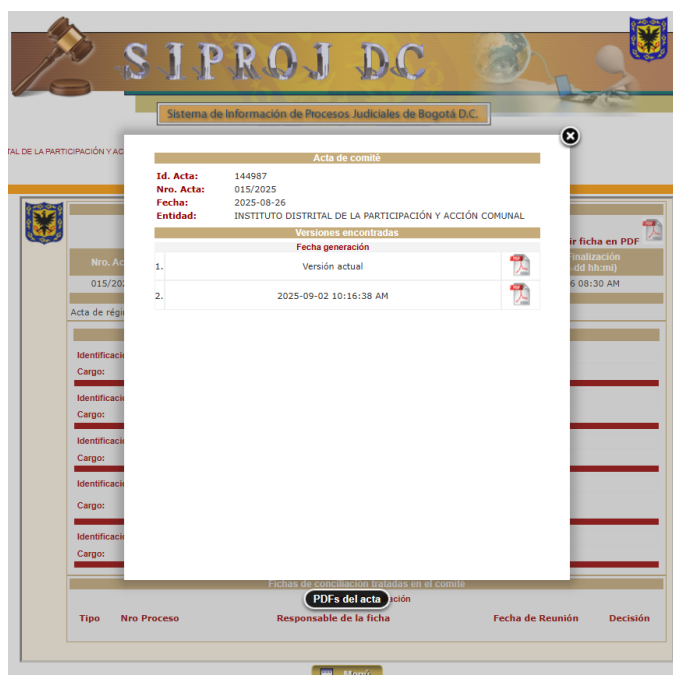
SIPROJ DC

Sistema de Información de Procesos Judiciales de Bogotá D.C.

TAL DE LA PARTICIPACIÓN Y AC

Acta de comité

| | |
|---|---|
| Id. Acta: | 144987 |
| Nro. Acta: | 015/2025 |
| Fecha: | 2025-08-26 |
| Entidad: | INSTITUTO DISTRITAL DE LA PARTICIPACIÓN Y ACCIÓN COMUNAL |

Versiones encontradas

| | Fecha generación | |
|---|---|---|
| 1. | Versión actual | |
| 2. | 2025-09-02 10:16:38 AM | |

ir ficha en PDF

Nro. Ac

015/202

Finalización
-dd hh:mi)

6 08:30 AM

Acta de régi

Identificacio
Cargo:

Identificacio
Cargo:

Identificacio
Cargo:

Identificacio
Cargo:

Identificacio
Cargo:

Fichas de conciliación tratadas en el comité

PDFs del acta

ación

| Tipo | Nro Proceso | Responsable de la ficha | Fecha de Reunión | Decisión |
|---|---|---|---|---|

Menú